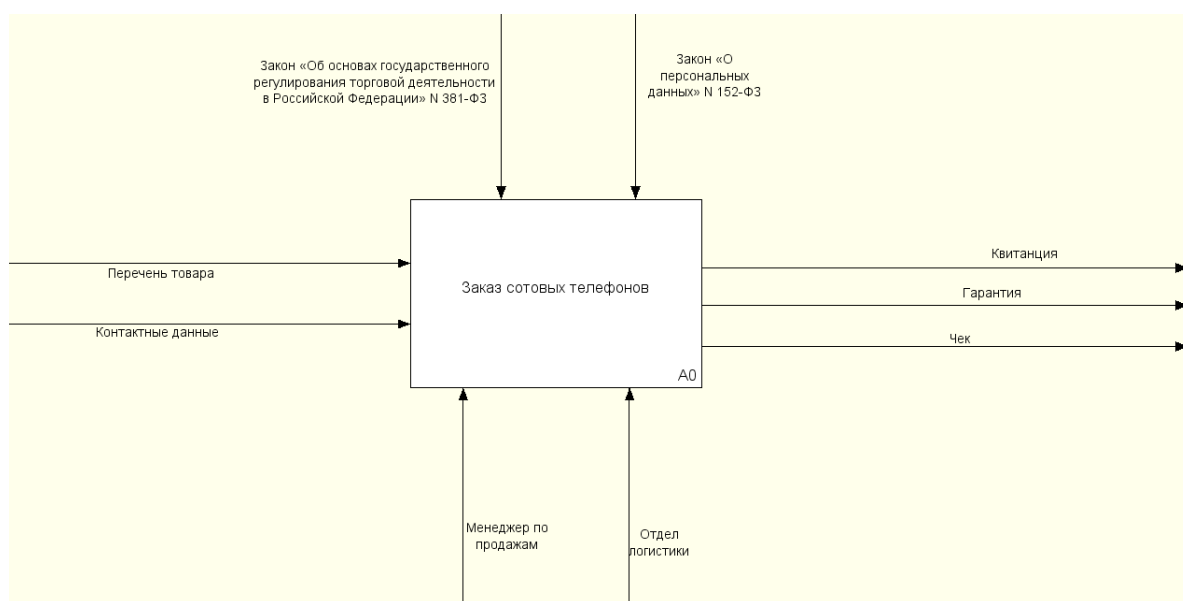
Закон «Об основах государственного регулирования торговой деятельности в Российской Федерации» N 381-ФЗ

Закон «О персональных данных» N 152-ФЗ

Перечень товара

Контактные данные

Заказ сотовых телефонов

A0

Квитанция

Гарантия

Чек

Менеджер по продажам

Отдел логистики